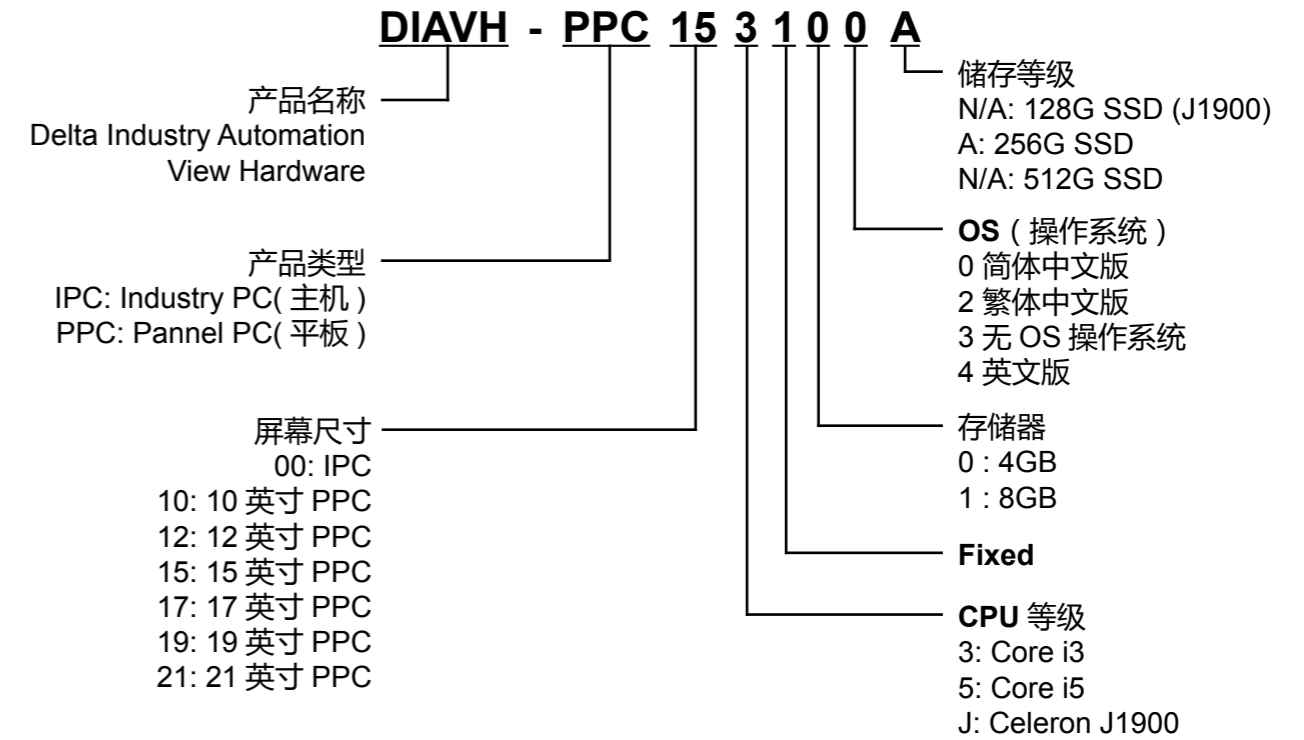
DIAVH - PPC 15 3 1 0 0 A

产品名称
Delta Industry Automation View Hardware

产品类型
IPC: Industry PC( 主机 )
PPC: Pannel PC( 平板 )

屏幕尺寸
00: IPC
10: 10 英寸 PPC
12: 12 英寸 PPC
15: 15 英寸 PPC
17: 17 英寸 PPC
19: 19 英寸 PPC
21: 21 英寸 PPC

储存等级
N/A: 128G SSD (J1900)
A: 256G SSD
N/A: 512G SSD

OS（操作系统）
0 简体中文版
2 繁体中文版
3 无 OS 操作系统
4 英文版

存储器
0 : 4GB
1 : 8GB

Fixed

CPU 等级
3: Core i3
5: Core i5
J: Celeron J1900